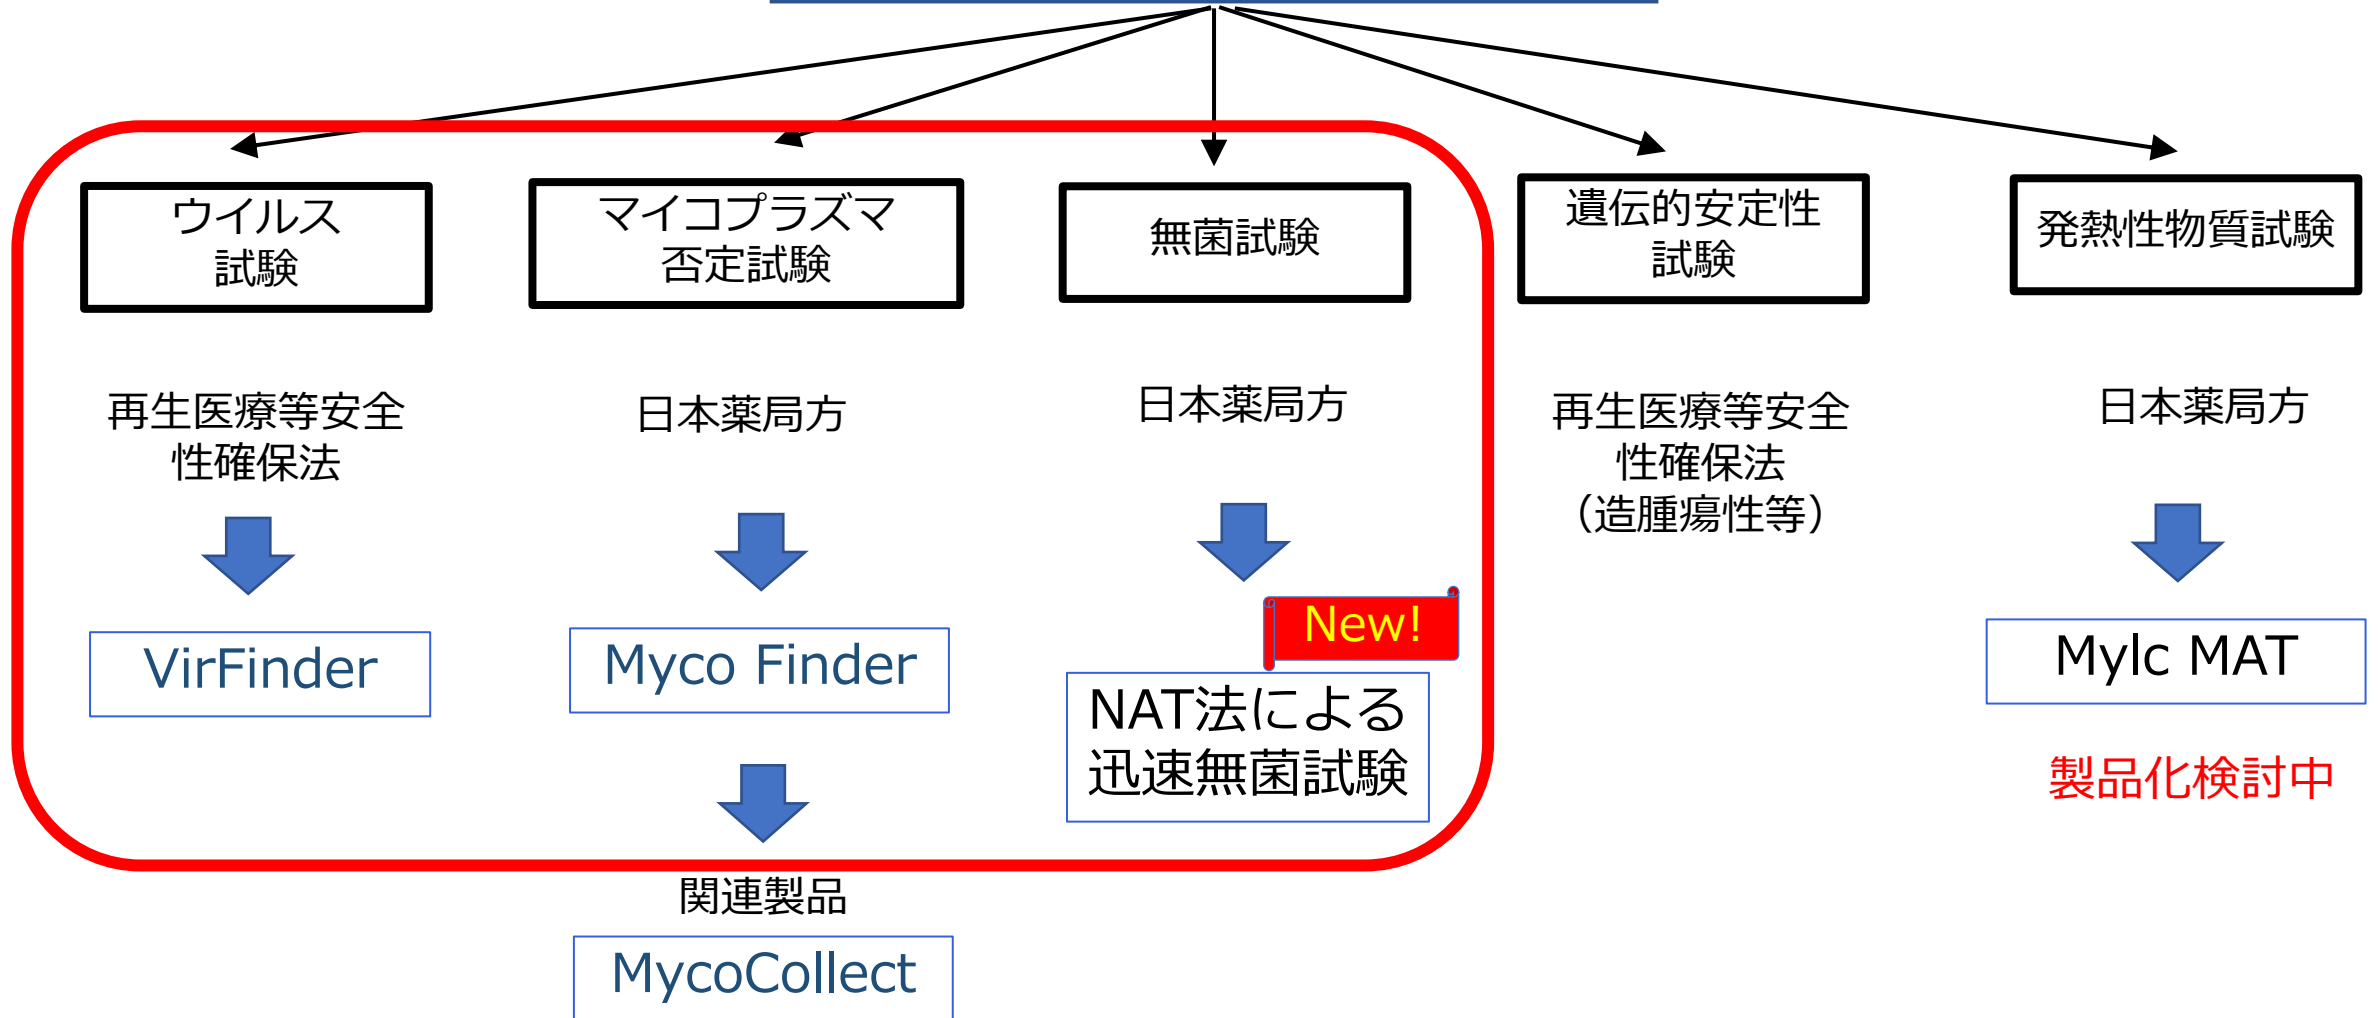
ウイルス試験

マイコプラズマ否定試験

無菌試験

遺伝的安定性試験

発熱性物質試験

再生医療等安全性確保法

日本薬局方

日本薬局方

再生医療等安全性確保法（造腫瘍性等）

日本薬局方

VirFinder

Myco Finder

New!

NAT法による迅速無菌試験

Mylc MAT

製品化検討中

関連製品

MycoCollect